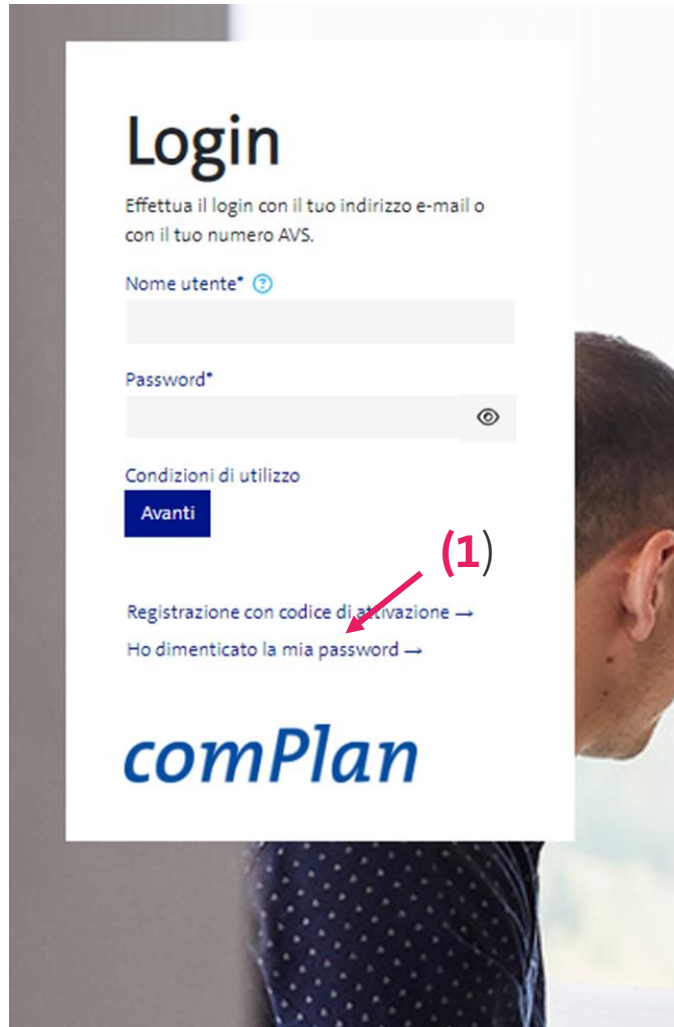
Login

Effettua il login con il tuo indirizzo e-mail o con il tuo numero AVS.

Nome utente* ?

Password*

Condizioni di utilizzo

Avanti

(1)

Registrazione con codice di attivazione →

Ho dimenticato la mia password →

comPlan